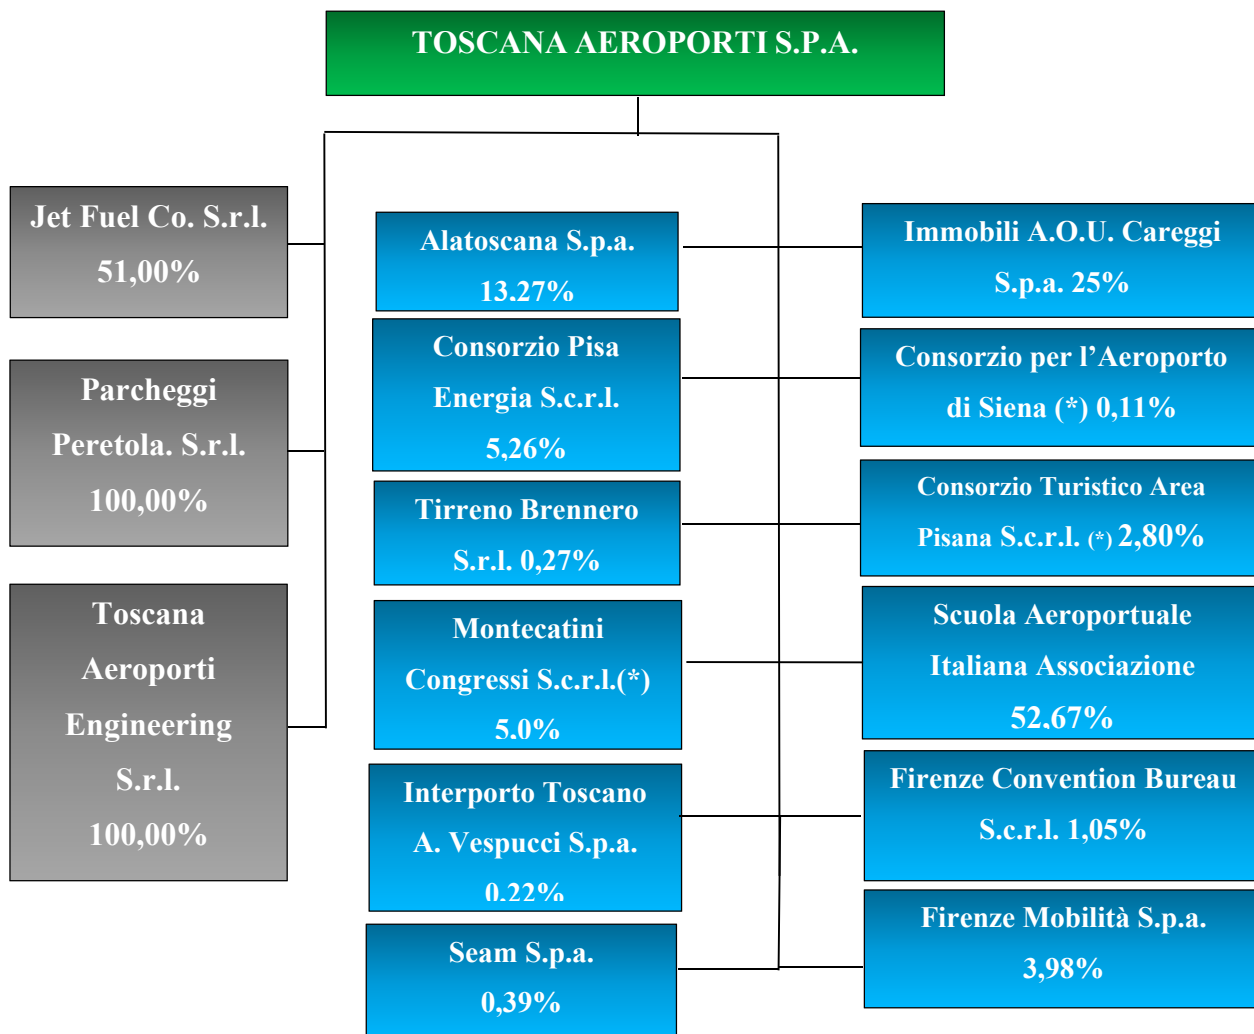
TOSCANA AEROPORTI S.P.A.

Jet Fuel Co. S.r.l. 51,00%

Parcheggi Peretola. S.r.l. 100,00%

Toscana Aeroporti Engineering S.r.l. 100,00%

Alatoscana S.p.a. 13.27%

Consorzio Pisa Energia S.c.r.l. 5,26%

Tirreno Brennero S.r.l. 0,27%

Montecatini Congressi S.c.r.l.(*) 5.0%

Interporto Toscano A. Vespucci S.p.a. 0.22%

Seam S.p.a. 0,39%

Immobili A.O.U. Careggi S.p.a. 25%

Consorzio per l'Aeroporto di Siena (*) 0,11%

Consorzio Turistico Area Pisana S.c.r.l. (*) 2,80%

Scuola Aeroportuale Italiana Associazione 52,67%

Firenze Convention Bureau S.c.r.l. 1,05%

Firenze Mobilità S.p.a. 3,98%